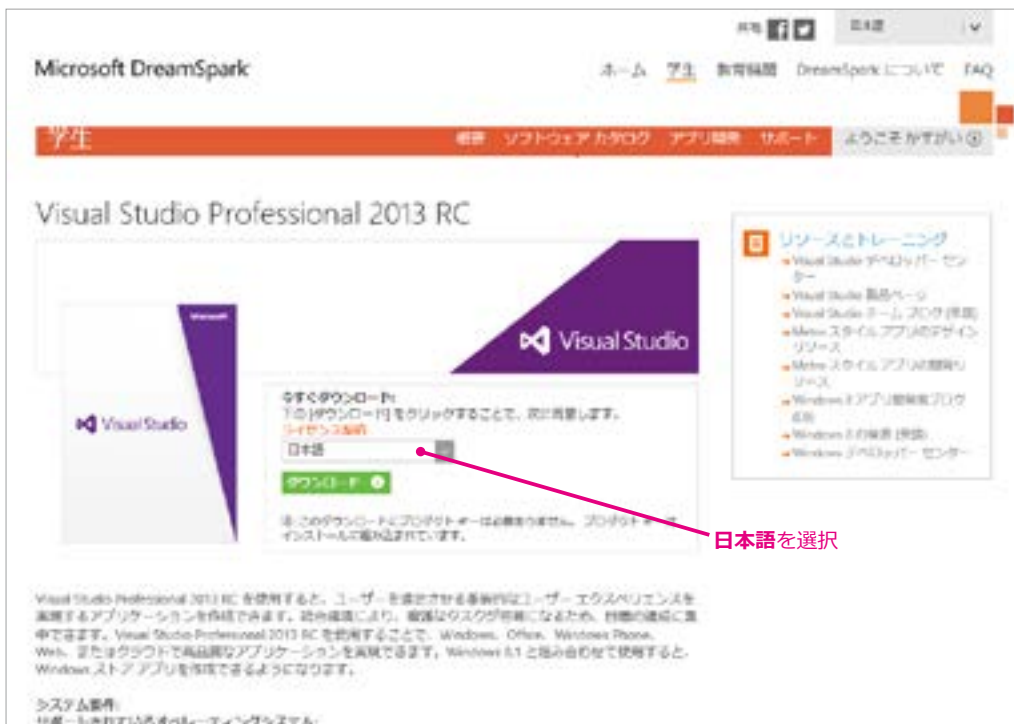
共有 日本語

Microsoft DreamSpark

ホーム 学生 教育機関 DreamSpark について FAQ

学生

概要 ソフトウェア カタログ アプリ開発 サポート ようこそ かすがい

Visual Studio Professional 2013 RC

Microsoft

Visual Studio

Visual Studio

リソースとトレーニング
Visual Studio デベロッパー センター
Visual Studio 製品ページ
Visual Studio チーム ブログ (英語)
Metro スタイル アプリのデザイン リソース
Metro スタイル アプリの開発リソース
Windows 8 アプリ開発者ブログ (英語)
Windows 8 の検索 (英語)
Windows デベロッパー センター

今すぐダウンロード:
下の [ダウンロード] をクリックすることで、次に同意します。
ライセンス契約
日本語
ダウンロード

注: このダウンロードにプロダクト キーは必要ありません。プロダクト キーはインストールに組み込まれています。

日本語を選択

Visual Studio Professional 2013 RC を使用すると、ユーザーを感動させる革新的なユーザー エクスペリエンスを実現するアプリケーションを作成できます。統合環境により、複雑なタスクが容易になるため、目標の達成に集中できます。Visual Studio Professional 2013 RC を使用することで、Windows、Office、Windows Phone、Web、またはクラウドで高品質なアプリケーションを実現できます。Windows 8.1 と組み合わせて使用すると、Windows ストア アプリを作成できるようになります。

システム要件:
サポートされているオペレーティングシステム: